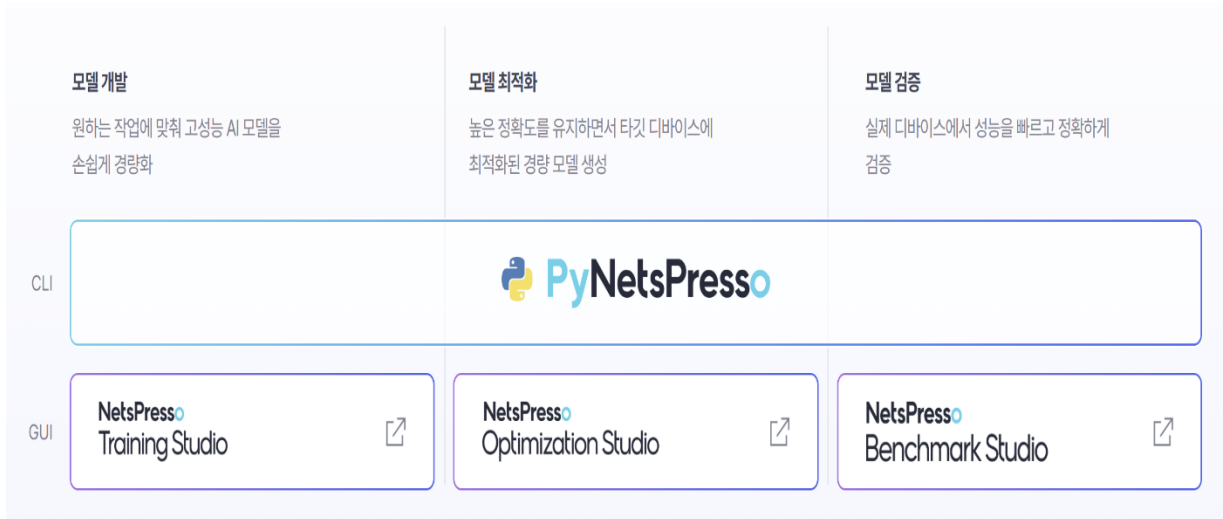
모델 개발

원하는 작업에 맞춰 고성능 AI 모델을 손쉽게 경량화

모델 최적화

높은 정확도를 유지하면서 타깃 디바이스에 최적화된 경량 모델 생성

모델 검증

실제 디바이스에서 성능을 빠르고 정확하게 검증

CLI

PyNetsPresso

GUI

NetsPresso
Training Studio

NetsPresso
Optimization Studio

NetsPresso
Benchmark Studio